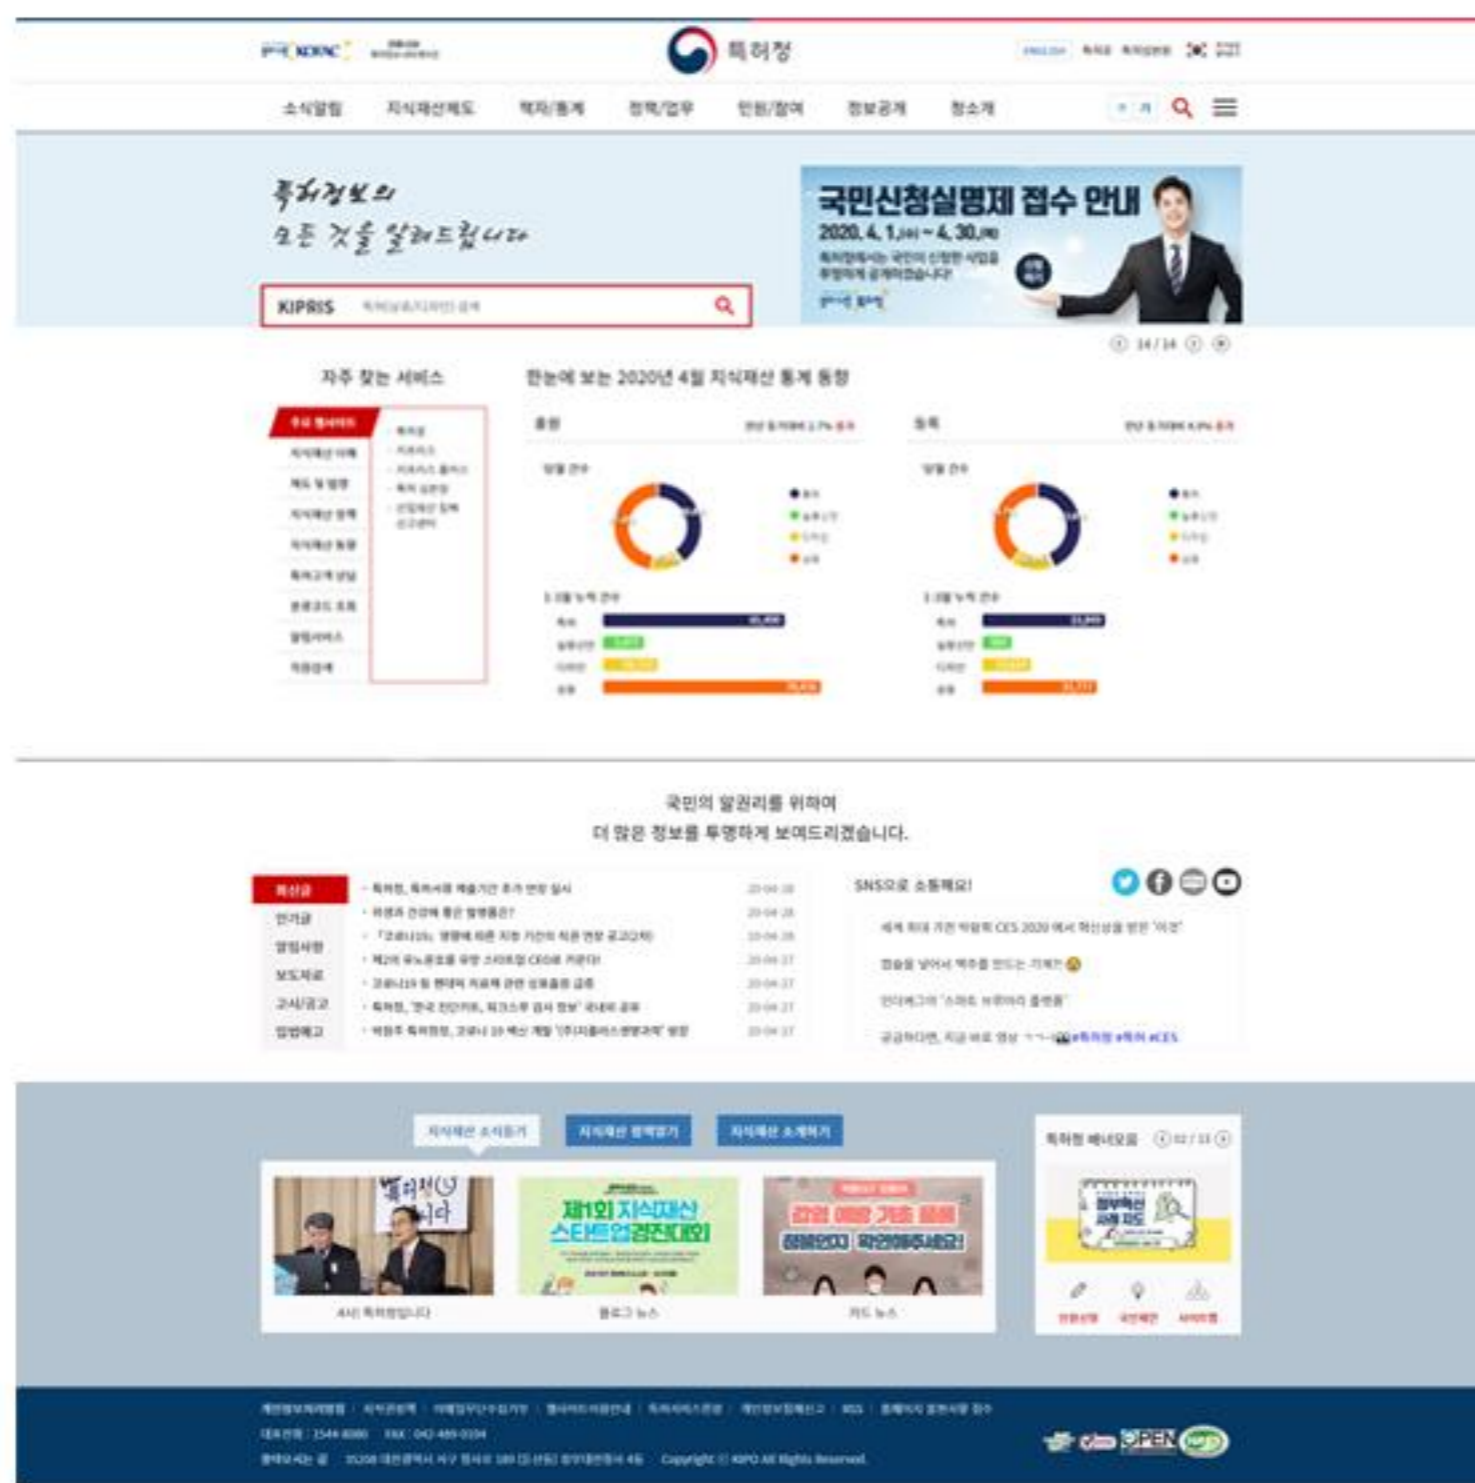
특허청

소식알림 지식재산제도 책자/통계 정책/업무 민원/참여 정보공개 청소개

특허정보의
모든 것을 알려드립니다

KIPRIS

국민신청실명제 접수 안내
2020. 4. 1.(수) ~ 4. 30.(목)

자주 찾는 서비스

한눈에 보는 2020년 4월 지식재산 통계 동향

출원

등록

국민의 알권리를 위하여
더 많은 정보를 투명하게 보여드리겠습니다.

새소식
인기글
알림사항
보도자료
고시/공고
입법예고

SNS로 소통해요!

지식재산 소식듣기 지식재산 정책알기 지식재산 소개하기

제1회 지식재산 스타트업경진대회

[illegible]